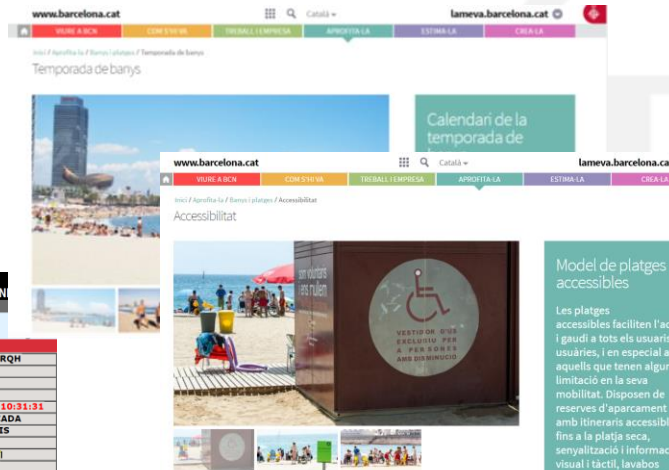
www.barcelona.cat
Català
lameva.barcelona.cat
VIURE A BCN
COM S'HI VA
TREBALL I EMPRESA
APROFITA-LA
ESTIMA-LA
CREA-LA
Inici / Aprofita-la / Banys i platges / Temporada de banys
Temporada de banys
Calendari de la temporada de

www.barcelona.cat
Català
lameva.barcelona.ca
VIURE A BCN
COM S'HI VA
TREBALL I EMPRESA
APROFITA-LA
ESTIMA-LA
CREA-LA
Inici / Aprofita-la / Banys i platges / Accessibilitat
Accessibilitat
VESTIDOR D'ÚS EXCLUSIU PER A PERSONES AMB DISMINUCIÓ
Model de platges accessibles
Les platges accessibles faciliten l'ac i gaudi a tots els usuaris usuàries, i en especial a aquells que tenen algun limitació en la seva mobilitat. Disposen de reserves d'aparcament amb itineraris accessibl fins a la platja seca, senyalització i informac visual i tàctil, lavabos

RQH
10:31:31
ADA
IS